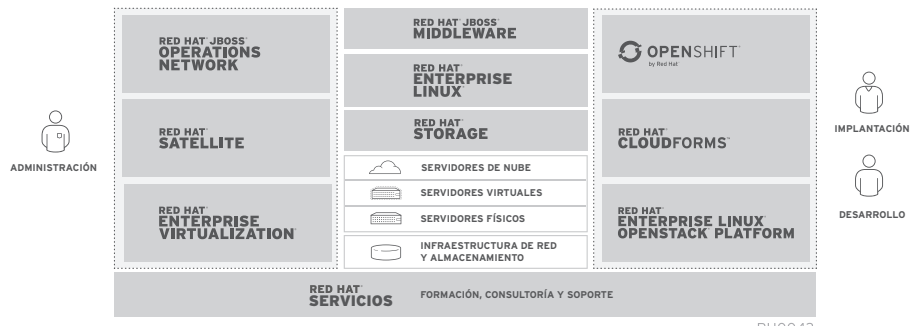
ADMINISTRACIÓN

RED HAT® JBOSS® OPERATIONS NETWORK

RED HAT® SATELLITE

RED HAT® ENTERPRISE VIRTUALIZATION

RED HAT® JBOSS® MIDDLEWARE

RED HAT® ENTERPRISE LINUX®

RED HAT® STORAGE

SERVIDORES DE NUBE

SERVIDORES VIRTUALES

SERVIDORES FÍSICOS

INFRAESTRUCTURA DE RED Y ALMACENAMIENTO

OPENSHIFT™ by Red Hat®

RED HAT® CLOUDFORMS™

RED HAT® ENTERPRISE LINUX® OPENSTACK® PLATFORM

IMPLANTACIÓN

DESARROLLO

RED HAT® SERVICIOS

FORMACIÓN, CONSULTORÍA Y SOPORTE

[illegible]